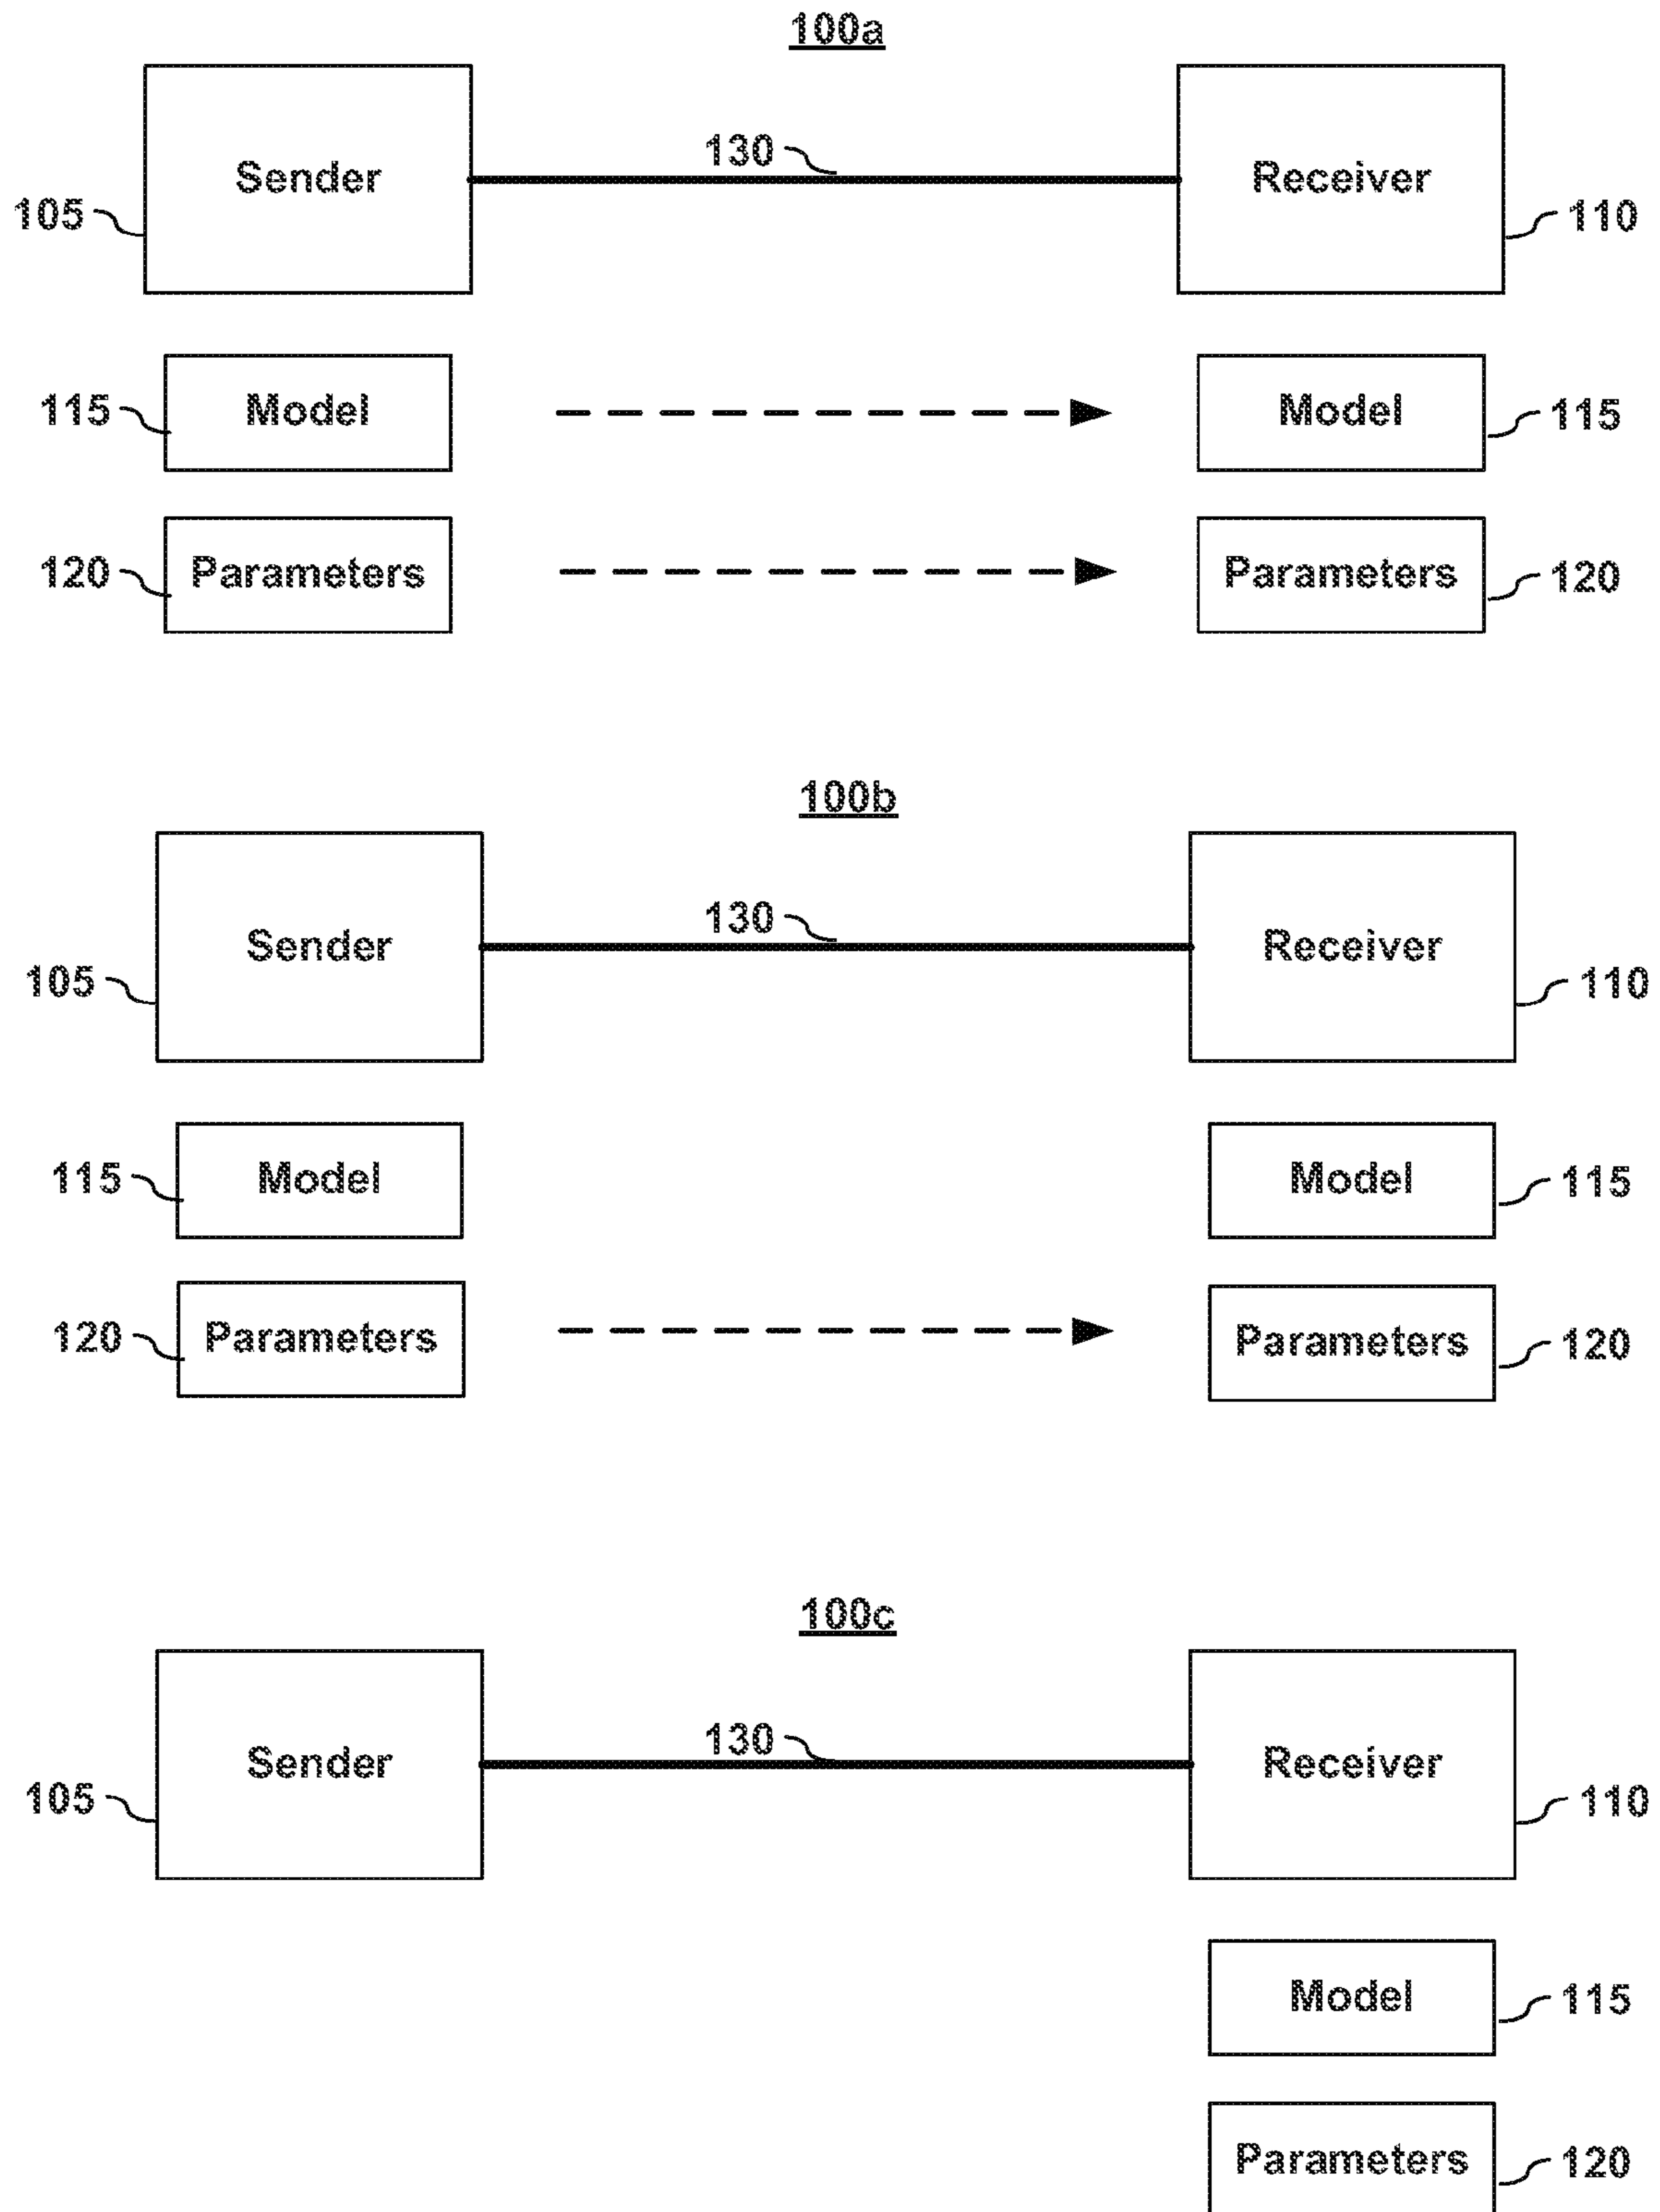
100a

Sender
105
130
Receiver
110

115
Model
Model
115

120
Parameters
Parameters
120

100b

Sender
105
130
Receiver
110

115
Model
Model
115

120
Parameters
Parameters
120

100c

Sender
105
130
Receiver
110

Model
115

Parameters
120